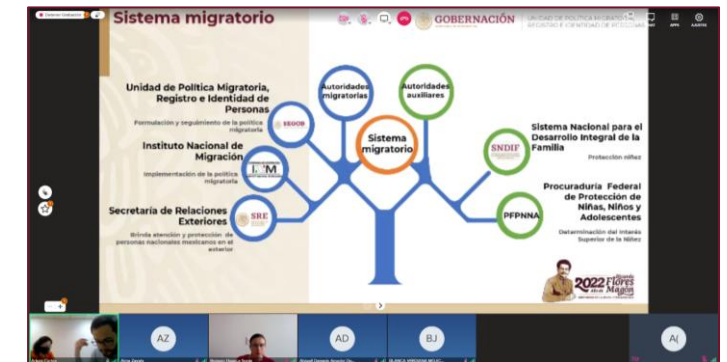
Sistema migratorio

GOBERNACIÓN

UNIDAD DE POLÍTICA MIGRATORIA, REGISTRO E IDENTIDAD DE PERSONAS

Unidad de Política Migratoria, Registro e Identidad de Personas

Formulación y seguimiento de la política migratoria

SEGOB

Instituto Nacional de Migración

Implementación de la política migratoria

INM

Secretaría de Relaciones Exteriores

Brinda atención y protección de personas nacionales mexicanas en el exterior

SRE

Autoridades migratorias

Autoridades auxiliares

Sistema migratorio

SNDIF

Sistema Nacional para el Desarrollo Integral de la Familia

Protección niñez

PFPNNA

Procuraduría Federal de Protección de Niñas, Niños y Adolescentes

Determinación del interés Superior de la Niñez

2022 Ricardo Flores Magón

AZ

AD

BJ

A(